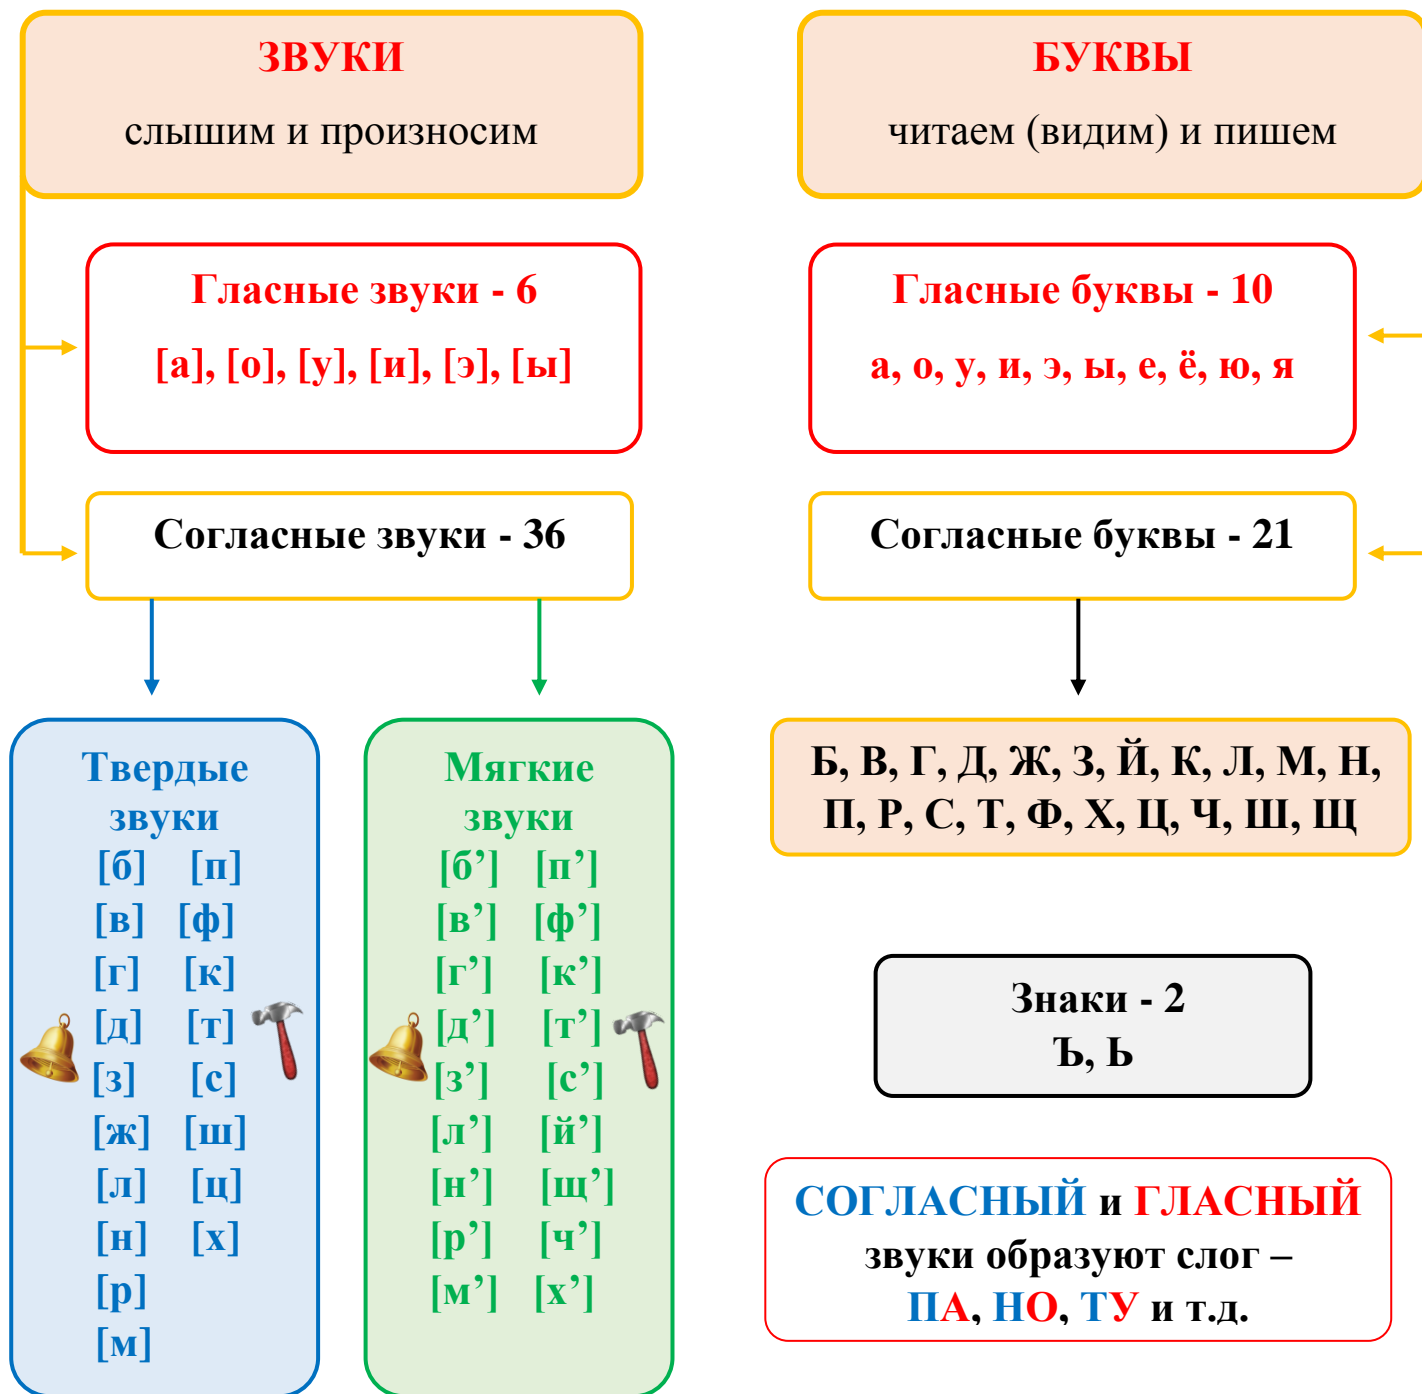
ЗВУКИ
слышим и произносим

БУКВЫ
читаем (видим) и пишем

Гласные звуки - 6
[а], [о], [у], [и], [э], [ы]

Гласные буквы - 10
а, о, у, и, э, ы, е, ё, ю, я

Согласные звуки - 36

Согласные буквы - 21

Твердые звуки
[б] [п]
[в] [ф]
[г] [к]
[д] [т]
[з] [с]
[ж] [ш]
[л] [ц]
[н] [х]
[р]
[м]

Мягкие звуки
[б’] [п’]
[в’] [ф’]
[г’] [к’]
[д’] [т’]
[з’] [с’]
[л’] [й’]
[н’] [щ’]
[р’] [ч’]
[м’] [х’]

Б, В, Г, Д, Ж, З, Й, К, Л, М, Н, П, Р, С, Т, Ф, Х, Ц, Ч, Ш, Щ

Знаки - 2
Ъ, Ь

СОГЛАСНЫЙ и ГЛАСНЫЙ звуки образуют слог – ПА, НО, ТУ и т.д.